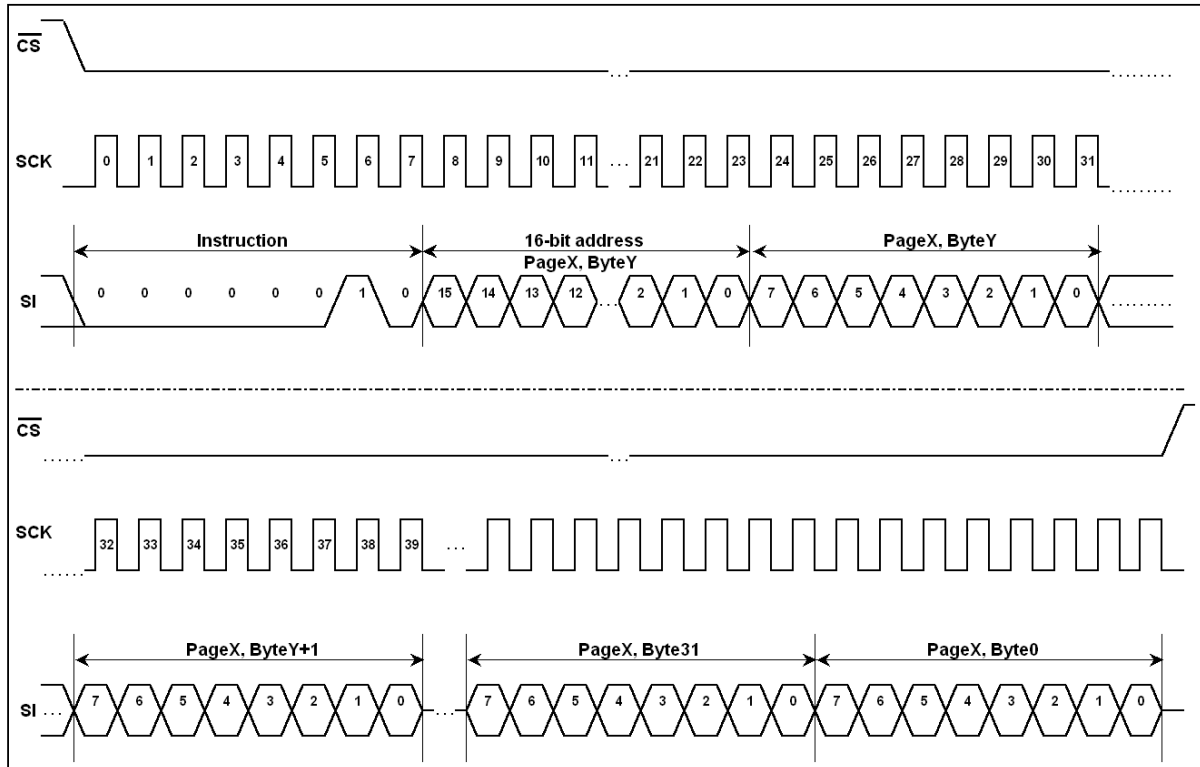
$\overline{CS}$

SCK 0 1 2 3 4 5 6 7 8 9 10 11 ... 21 22 23 24 25 26 27 28 29 30 31

Instruction

16-bit address PageX, ByteY

PageX, ByteY

SI 0 0 0 0 0 0 1 0 15 14 13 12 ... 2 1 0 7 6 5 4 3 2 1 0

$\overline{CS}$

SCK 32 33 34 35 36 37 38 39 ...

PageX, ByteY+1

PageX, Byte31

PageX, Byte0

SI ... 7 6 5 4 3 2 1 0 ... 7 6 5 4 3 2 1 0 7 6 5 4 3 2 1 0